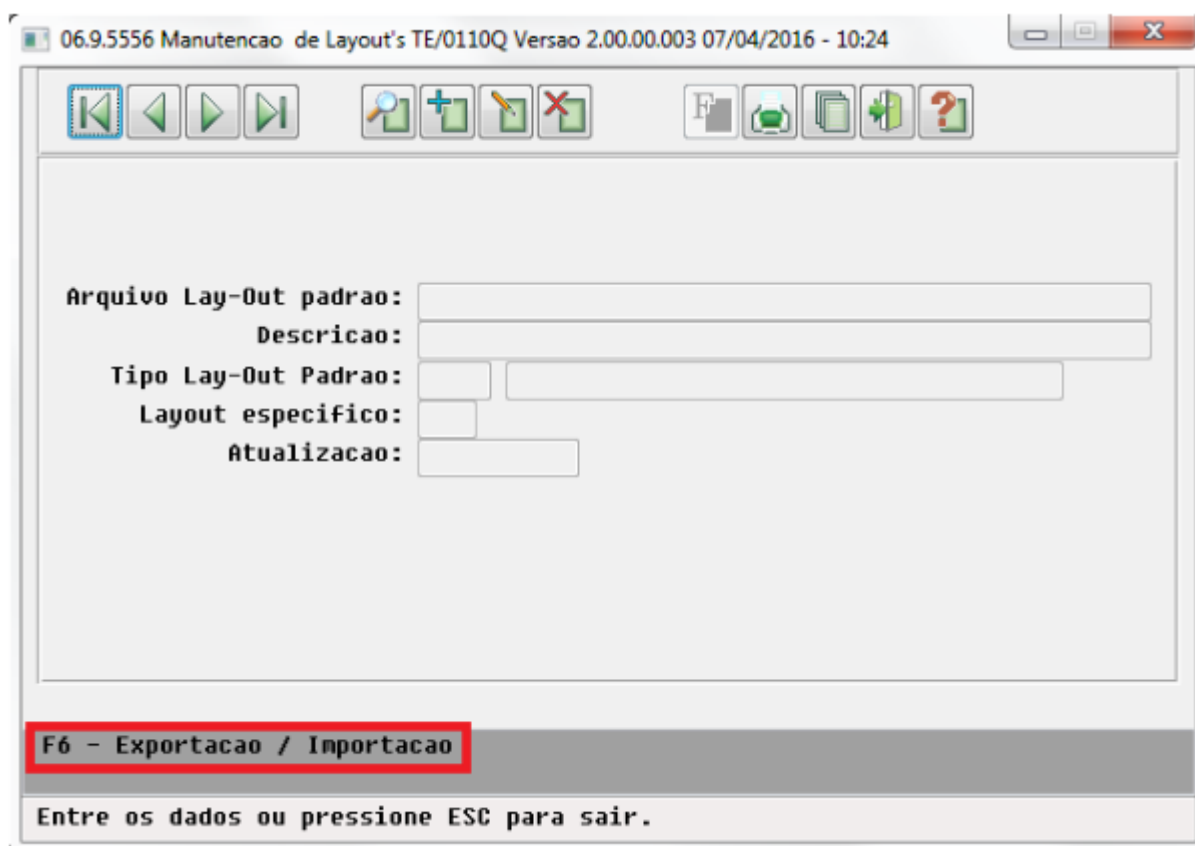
06.9.5556 Manutencao de Layout's TE/0110Q Versao 2.00.00.003 07/04/2016 - 10:24

F

Arquivo Lay-Out padrao:
Descricao:
Tipo Lay-Out Padrao:
Layout especifico:
Atualizacao:

F6 - Exportacao / Importacao

Entre os dados ou pressione ESC para sair.